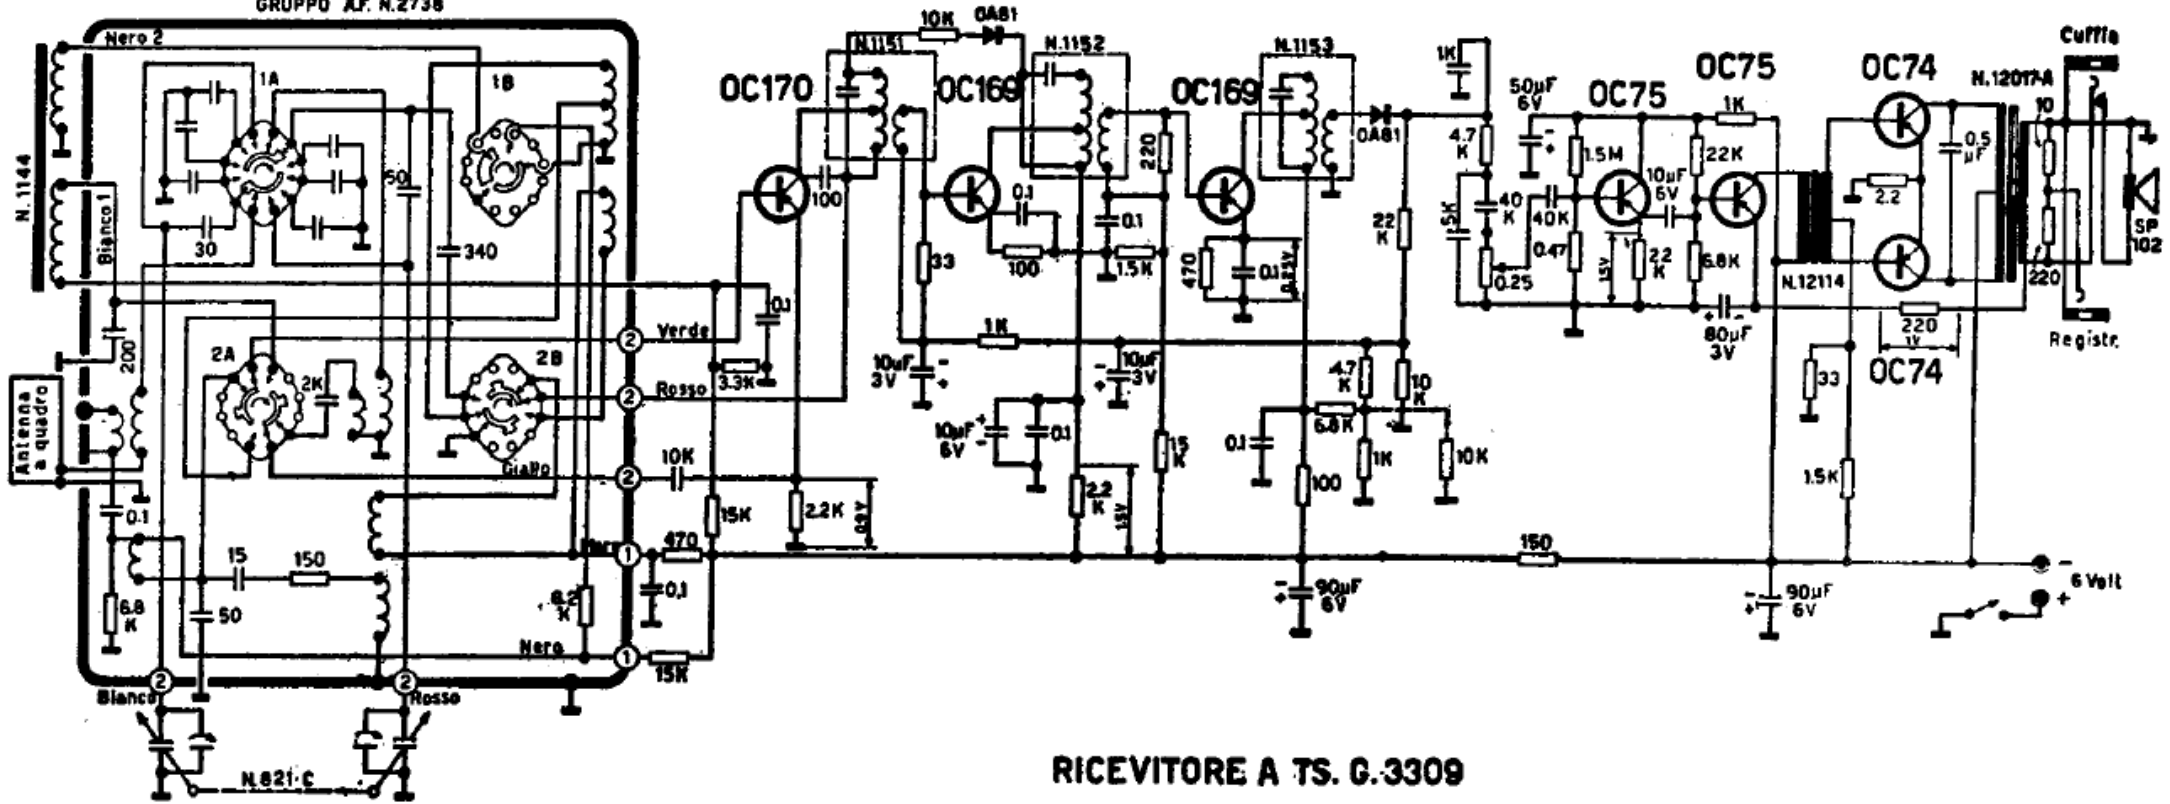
GRUPPO A.F. N.2738

Nero 2
N.1144
Bianco 1
1A
1B
30
50
340
200
2A
2B
2K
Verde
Rosso
Giallo
3.3K
0.1
Antenna a quadro
0.1
15
150
50
6.8 K
6.2 K
Nero
Nero
10K
470
0.1
15K
15K
2.2K
0.9V
Bianco
Rosso
N.821-C

10K
OA81
N.1151
N.1152
N.1153
OC170
OC169
OC169
100
0.1
100
33
1K
10µF 3V
10µF 3V
10µF 6V
0.1
0.1
1.5K
220
15 K
2.2 K
1.5V
470
0.1
0.85V
OA81
22 K
4.7 K
10 K
6.8K
0.1
1K
10K
100
90µF 6V
1K
4.7 K
50µF 6V
5K
40 K
0.25
40K
0.47
1.5M
OC75
OC75
10µF 6V
22K
1K
2.2 K
1.5V
6.8K
80µF 3V
N.12114
33
1.5K
90µF 6V
150
OC74
2.2
0.5 µF
220
1V
OC74
N.12017-A
10
220
Cuffia
SP 102
Registr.
- 6 Volt +

RICEVITORE A TS. G.3309